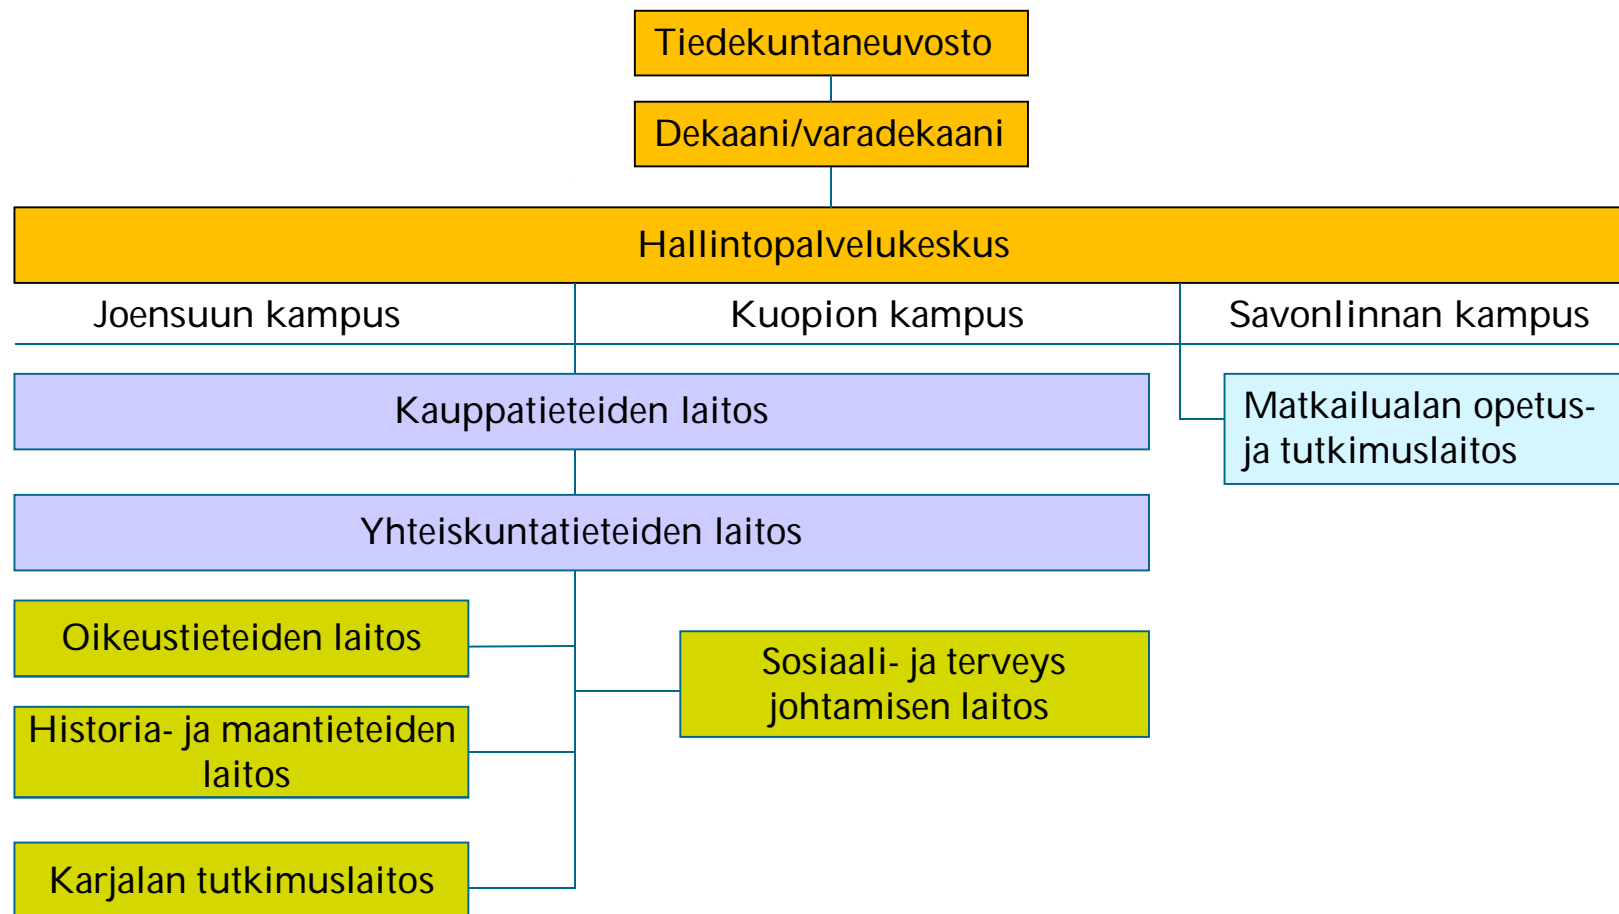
Tiedekuntaneuvosto

Dekaani/varadekaani

Hallintopalvelukeskus

Joensuun kampus

Kuopion kampus

Savonlinnan kampus

Kauppatieteiden laitos

Matkailualan opetus- ja tutkimuslaitos

Yhteiskuntatieteiden laitos

Oikeustieteiden laitos

Sosiaali- ja terveys johtamisen laitos

Historia- ja maantieteiden laitos

Karjalan tutkimuslaitos